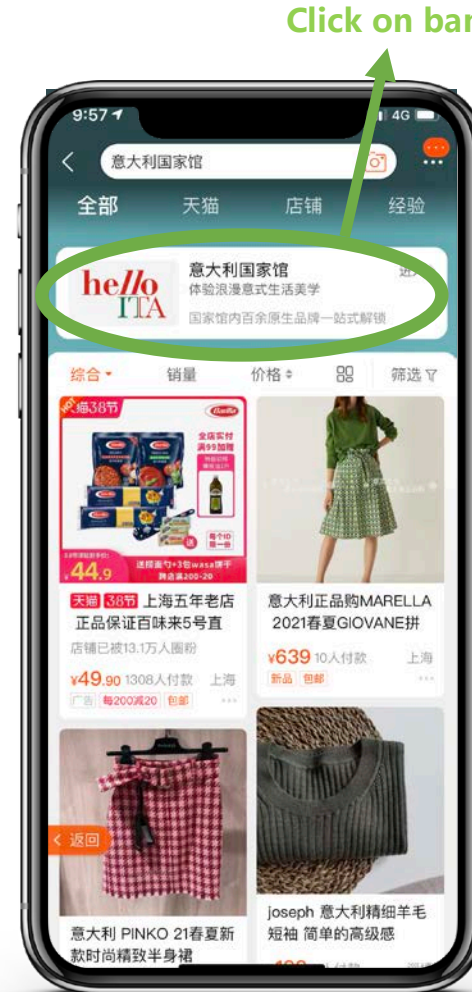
Click on bar

9:57
4G

意大利国家馆

全部 天猫 店铺 经验

hello ITA
意大利国家馆
体验浪漫意式生活美学
国家馆内百余原生品牌一站式解锁
进

综合 销量 价格 筛选

天猫38节
Barilla
全店实付满99加购
¥44.9
送限面勺+3包wasa饼干
跨店满200-20

天猫 38节 上海五年老店正品保证百味来5号直
店铺已被13.1万人圈粉
¥49.90 1308人付款 上海
广告 每200减20 包邮

意大利正品购MARELLA 2021春夏GIOVANE拼
¥639 10人付款 上海
新品 包邮

返回

意大利 PINKO 21春夏新款时尚精致半身裙

joseph 意大利精细羊毛短袖 简单的高级感